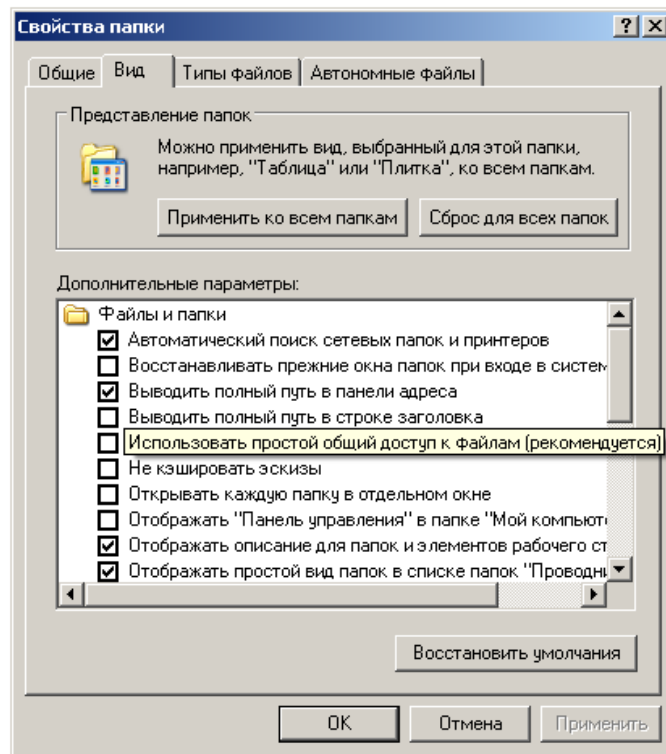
Свойства папки

? X

Общие | Вид | Типы файлов | Автономные файлы

Представление папок

Можно применить вид, выбранный для этой папки, например, "Таблица" или "Плитка", ко всем папкам.

Применить ко всем папкам | Сброс для всех папок

Дополнительные параметры:

Файлы и папки
☑ Автоматический поиск сетевых папок и принтеров
☐ Восстанавливать прежние окна папок при входе в систем
☑ Выводить полный путь в панели адреса
☐ Выводить полный путь в строке заголовка
☐ Использовать простой общий доступ к файлам (рекомендуется)
☐ Не кэшировать эскизы
☐ Открывать каждую папку в отдельном окне
☐ Отображать "Панель управления" в папке "Мой компьют
☑ Отображать описание для папок и элементов рабочего ст
☑ Отображать простой вид папок в списке папок "Проводн

Восстановить умолчания

OK | Отмена | Применить